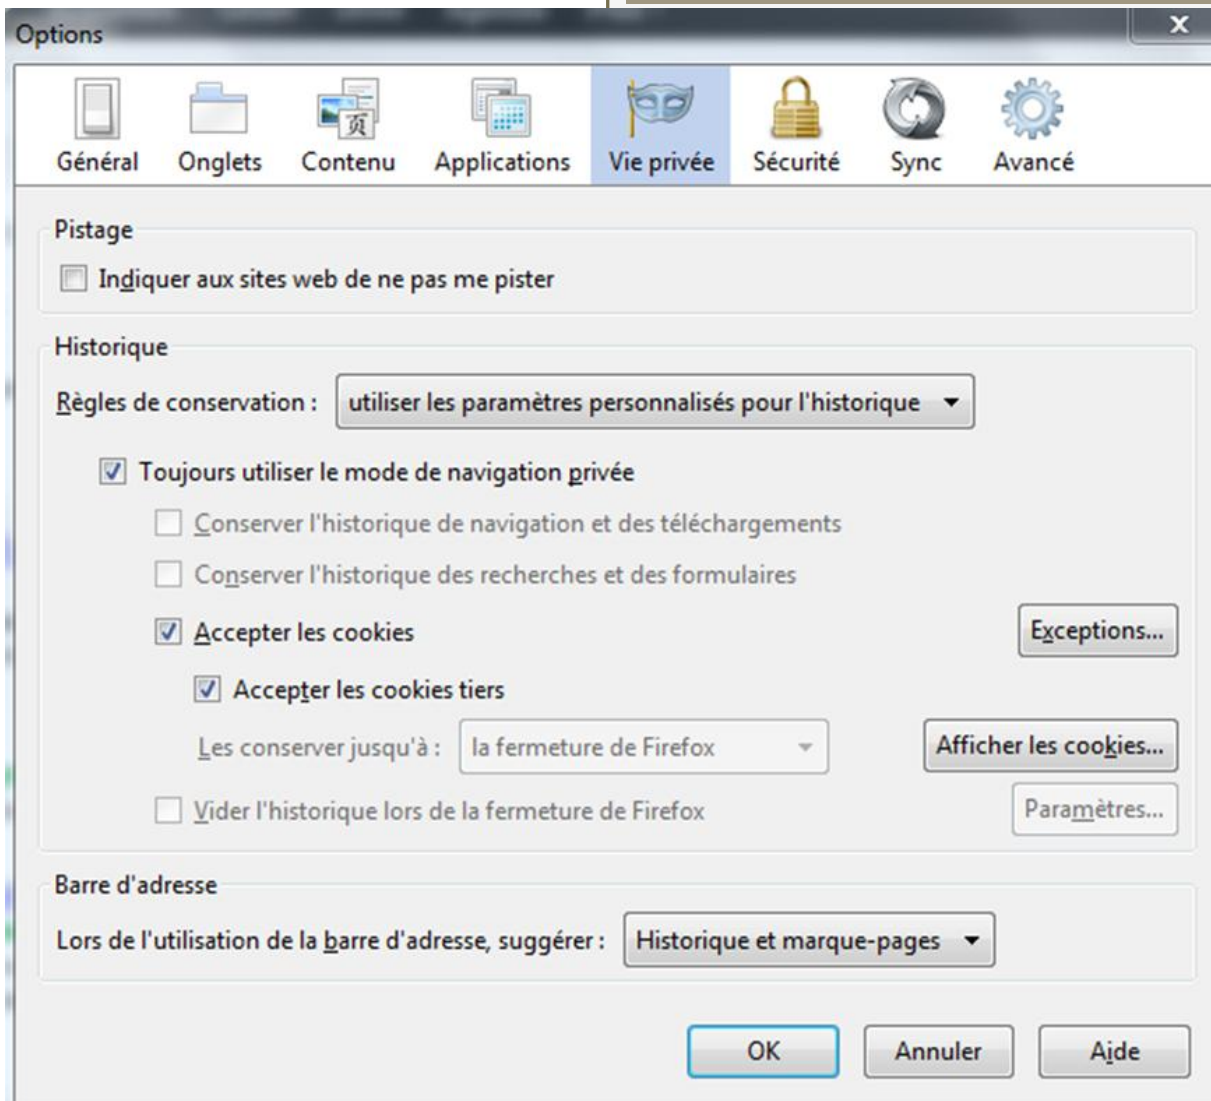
Options

Général Onglets Contenu Applications Vie privée Sécurité Sync Avancé

Pistage

Indiquer aux sites web de ne pas me pister

Historique

Règles de conservation : utiliser les paramètres personnalisés pour l'historique

Toujours utiliser le mode de navigation privée

Conserver l'historique de navigation et des téléchargements

Conserver l'historique des recherches et des formulaires

Accepter les cookies

Exceptions...

Accepter les cookies tiers

Les conserver jusqu'à : la fermeture de Firefox

Afficher les cookies...

Vider l'historique lors de la fermeture de Firefox

Paramètres...

Barre d'adresse

Lors de l'utilisation de la barre d'adresse, suggérer : Historique et marque-pages

OK Annuler Aide